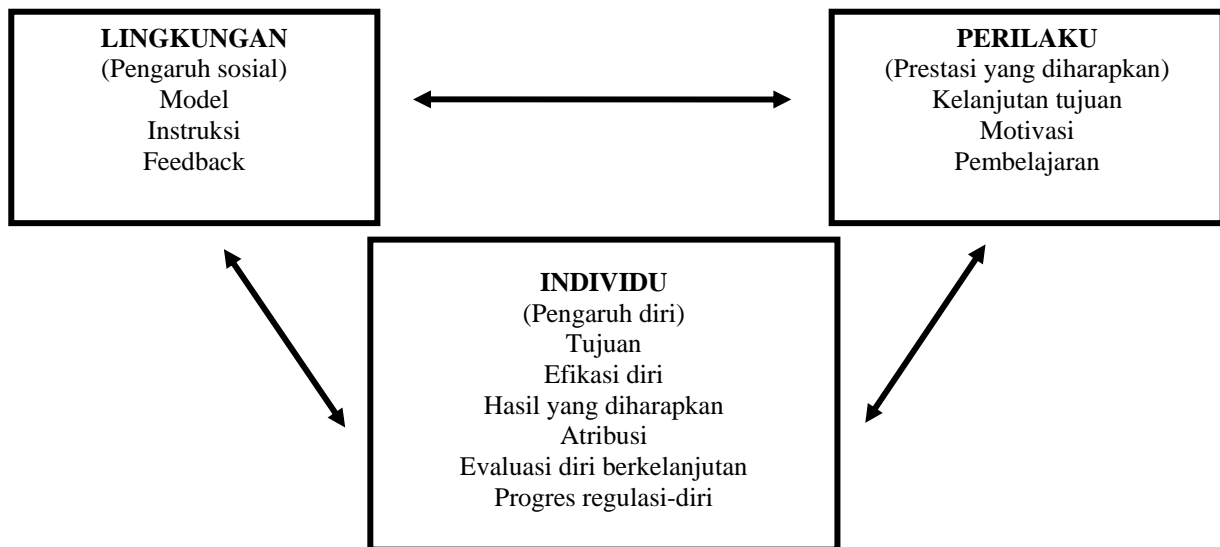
**LINGKUNGAN**
(Pengaruh sosial)
Model
Instruksi
Feedback

**PERILAKU**
(Prestasi yang diharapkan)
Kelanjutan tujuan
Motivasi
Pembelajaran

**INDIVIDU**
(Pengaruh diri)
Tujuan
Efikasi diri
Hasil yang diharapkan
Atribusi
Evaluasi diri berkelanjutan
Progres regulasi-diri